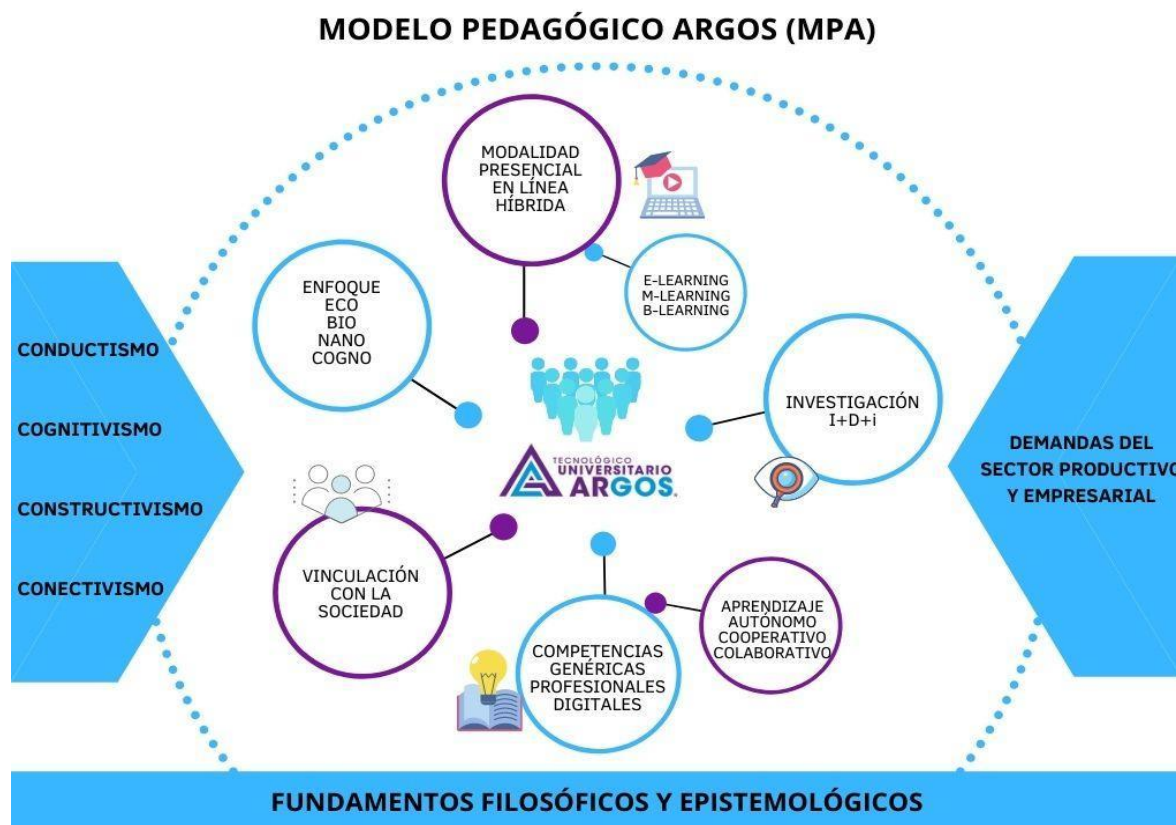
MODELO PEDAGÓGICO ARGOS (MPA)

CONDUCTISMO

COGNITIVISMO

CONSTRUCTIVISMO

CONECTIVISMO

MODALIDAD
PRESENCIAL
EN LÍNEA
HÍBRIDA

E-LEARNING
M-LEARNING
B-LEARNING

ENFOQUE
ECO
BIO
NANO
COGNO

INVESTIGACIÓN
I+D+i

TECNOLÓGICO UNIVERSITARIO ARGOS

VINCULACIÓN
CON LA
SOCIEDAD

APRENDIZAJE
AUTÓNOMO
COOPERATIVO
COLABORATIVO

COMPETENCIAS
GENÉRICAS
PROFESIONALES
DIGITALES

DEMANDAS DEL
SECTOR PRODUCTIVO
Y EMPRESARIAL

FUNDAMENTOS FILOSÓFICOS Y EPISTEMOLÓGICOS